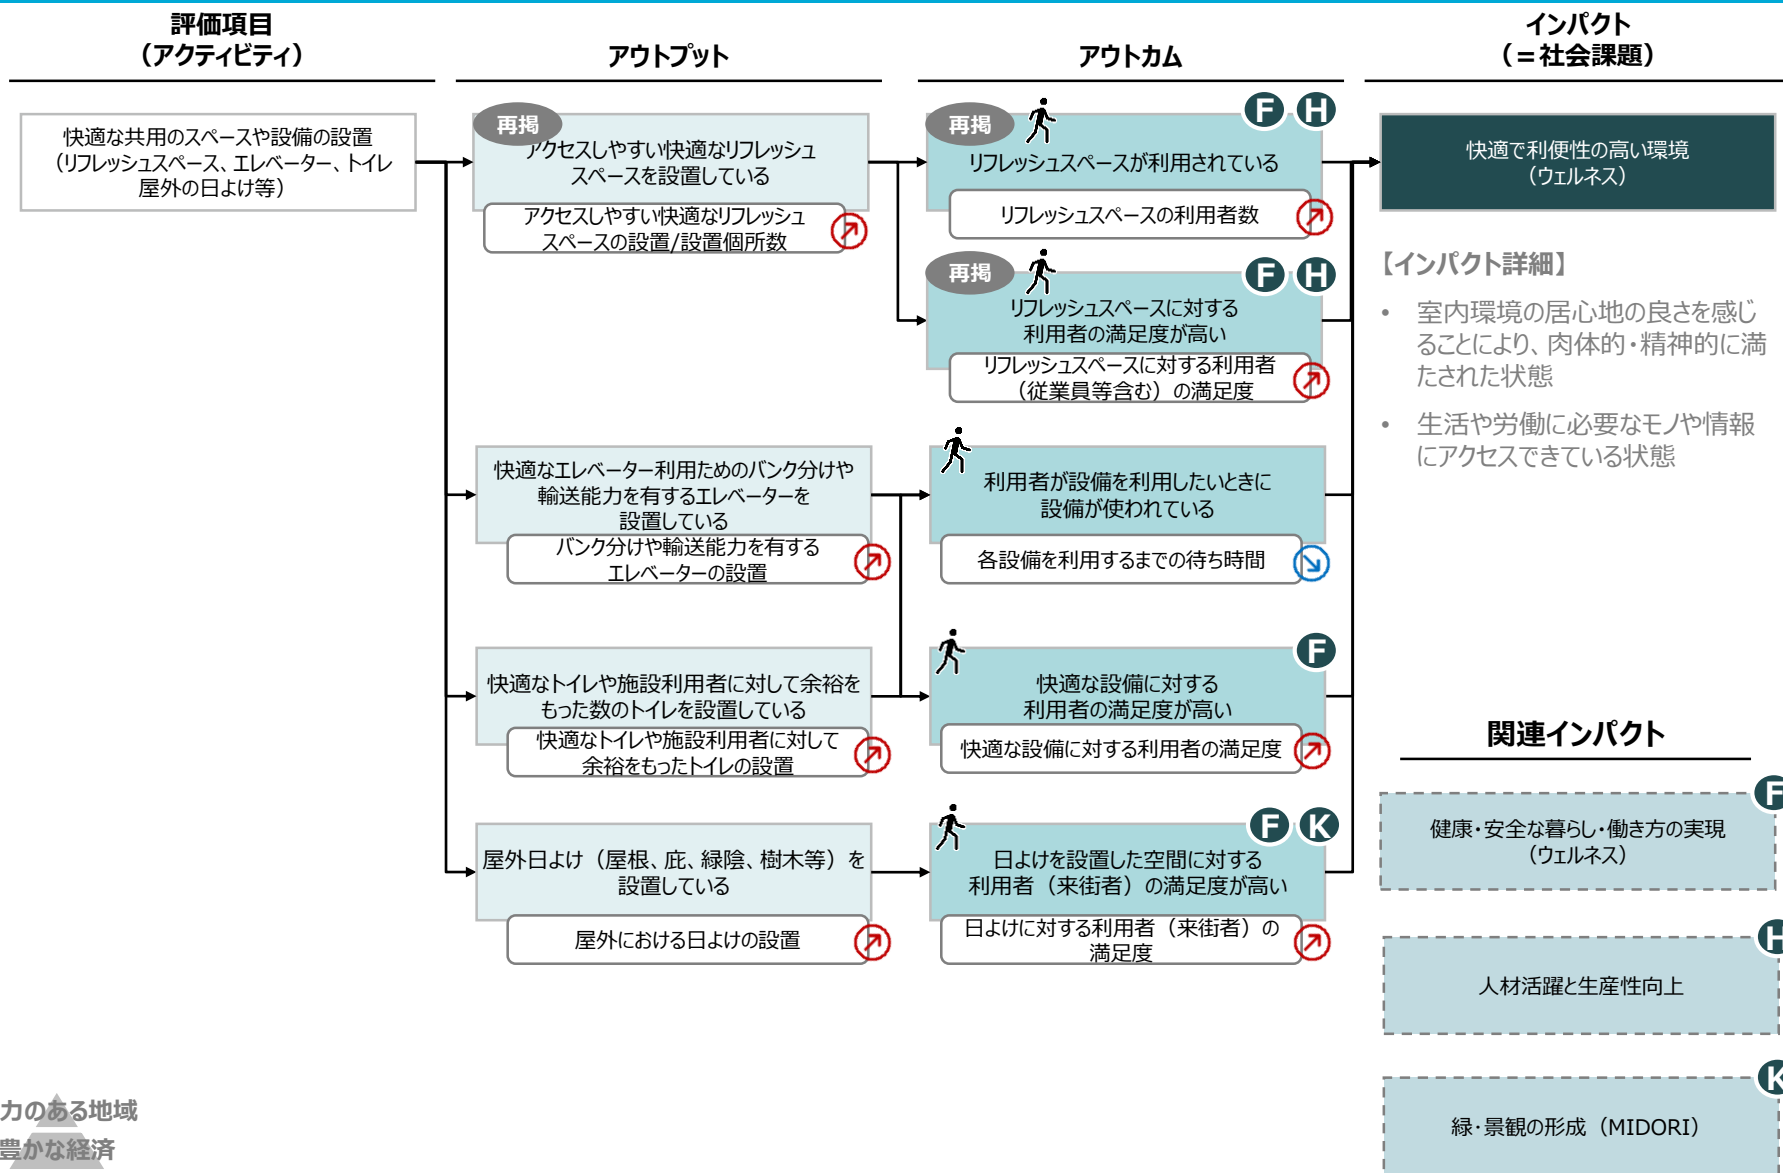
評価項目
（アクティビティ）

アウトプット

アウトカム

インパクト
（＝社会課題）

快適な共用のスペースや設備の設置
（リフレッシュスペース、エレベーター、トイレ
屋外の日よけ等）

再掲
アクセスしやすい快適なリフレッシュスペースを設置している

アクセスしやすい快適なリフレッシュスペースの設置/設置個所数

再掲
F H
リフレッシュスペースが利用されている

リフレッシュスペースの利用者数

再掲
F H
リフレッシュスペースに対する利用者の満足度が高い

リフレッシュスペースに対する利用者（従業員等含む）の満足度

快適で利便性の高い環境
（ウェルネス）

【インパクト詳細】

• 室内環境の居心地の良さを感じることにより、肉体的・精神的に満たされた状態

• 生活や労働に必要なモノや情報にアクセスできている状態

快適なエレベーター利用ためのバンク分けや輸送能力を有するエレベーターを設置している

バンク分けや輸送能力を有するエレベーターの設置

利用者が設備を利用したいときに設備が使われている

各設備を利用するまでの待ち時間

快適なトイレや施設利用者に対して余裕をもった数のトイレを設置している

快適なトイレや施設利用者に対して余裕をもったトイレの設置

F
快適な設備に対する利用者の満足度が高い

快適な設備に対する利用者の満足度

屋外日よけ（屋根、庇、緑陰、樹木等）を設置している

屋外における日よけの設置

F K
日よけを設置した空間に対する利用者（来街者）の満足度が高い

日よけに対する利用者（来街者）の満足度

関連インパクト

F
健康・安全な暮らし・働き方の実現
（ウェルネス）

H
人材活躍と生産性向上

K
緑・景観の形成（MIDORI）

力のある地域
豊かな経済